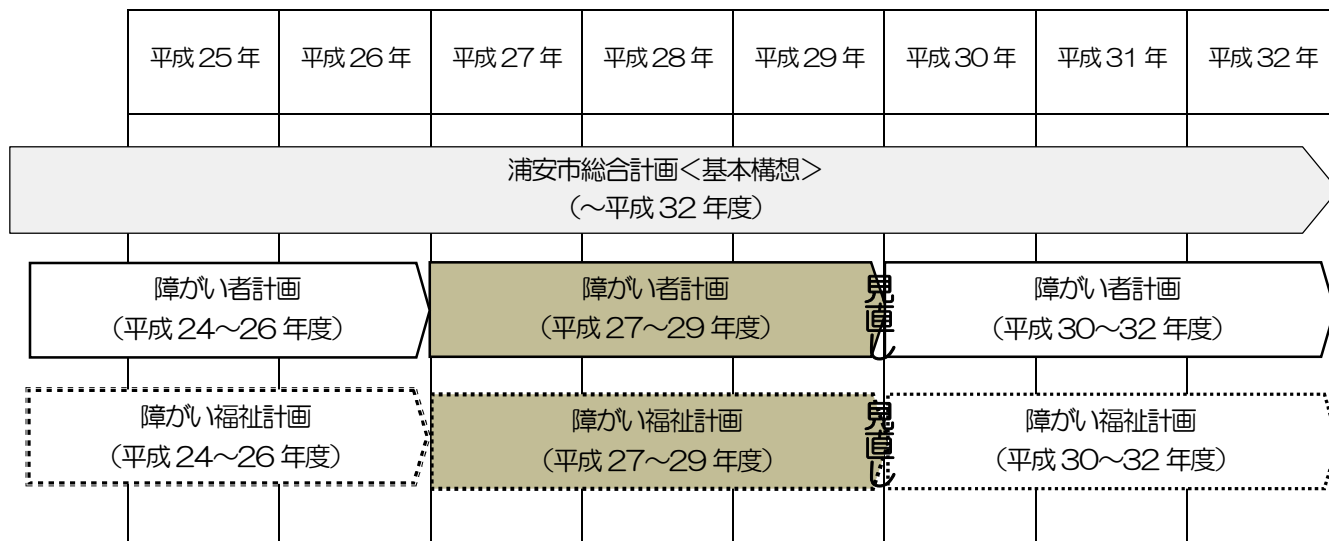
| 平成25年 | 平成26年 | 平成27年 | 平成28年 | 平成29年 | 平成30年 | 平成31年 | 平成32年 |
|---|---|---|---|---|---|---|---|

浦安市総合計画<基本構想>
(～平成32年度)

障がい者計画
(平成24～26年度)

障がい者計画
(平成27～29年度)

見直し

障がい者計画
(平成30～32年度)

障がい福祉計画
(平成24～26年度)

障がい福祉計画
(平成27～29年度)

見直し

障がい福祉計画
(平成30～32年度)